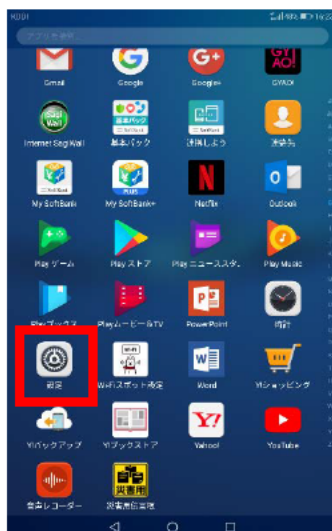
KDDI 16:22

アプリを検索

Gmail
Google
Google+
GYAO!

Internet SagiWall
基本パック
活用しよう
連絡先

My SoftBank
My SoftBank+
Netflix
Outlook

Play ゲーム
Play ストア
Play ニューススタ...
Play Music

Play ブックス
Play ムービー&TV
PowerPoint
時計

設定
Wi-Fiスポット設定
Word
Yahoo!ショッピング

Y!バックアップ
Y!ブックストア
Yahoo!
YouTube

音声レコーダー
災害用伝言板